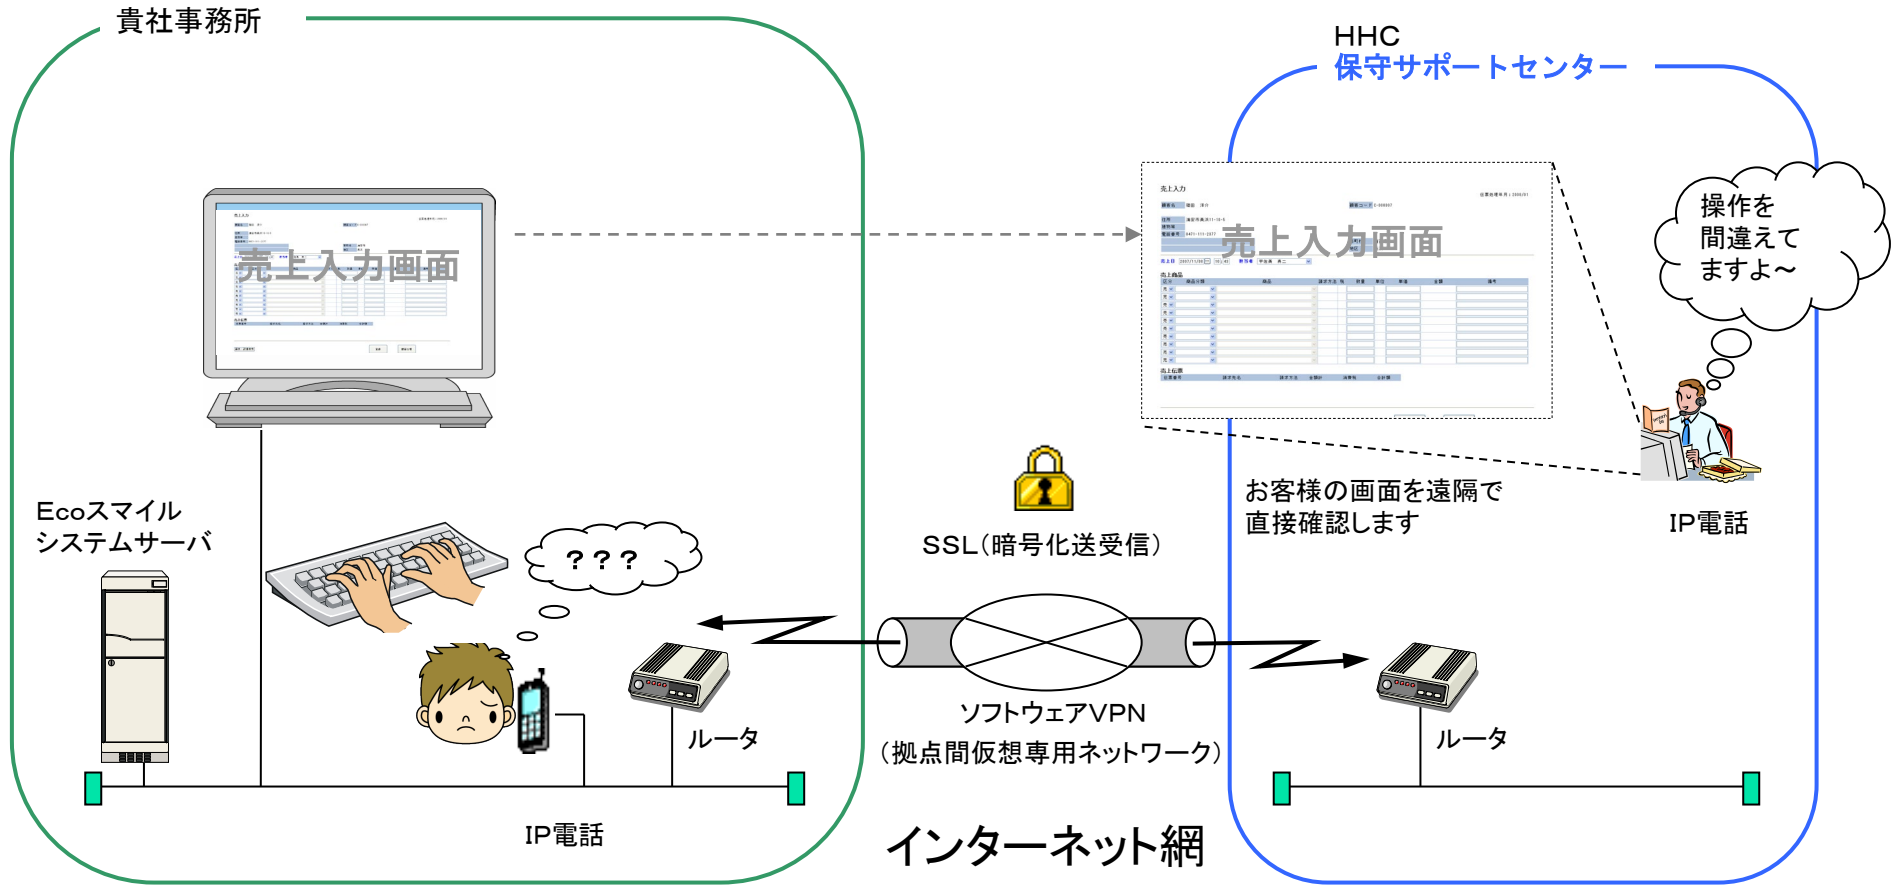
貴社事務所

HHC
保守サポートセンター

売上入力画面

売上入力画面

操作を
間違えて
ますよ～

Ecoスマイル
システムサーバ

？？？

SSL（暗号化送受信）

お客様の画面を遠隔で
直接確認します

IP電話

ルータ

ソフトウェアVPN
（拠点間仮想専用ネットワーク）

ルータ

IP電話

インターネット網